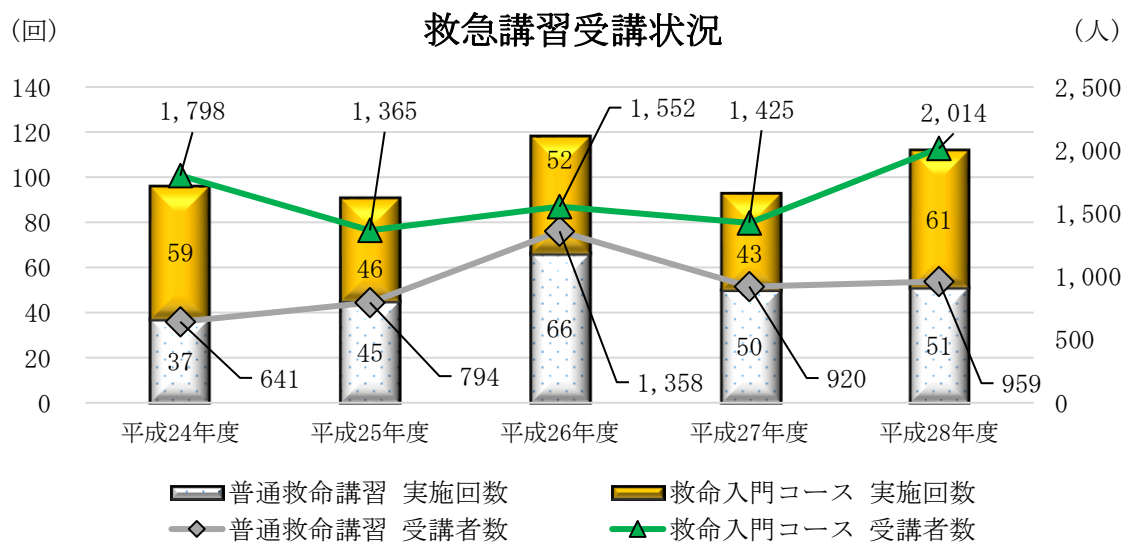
(回)

救急講習受講状況

(人)

140
120
100
80
60
40
20
0

2,500
2,000
1,500
1,000
500
0

1,798
1,365
1,552
1,425
2,014

59
46
52
43
61

37
45
66
50
51

641
794
1,358
920
959

平成24年度
平成25年度
平成26年度
平成27年度
平成28年度

普通救命講習 実施回数
救命入門コース 実施回数
普通救命講習 受講者数
救命入門コース 受講者数